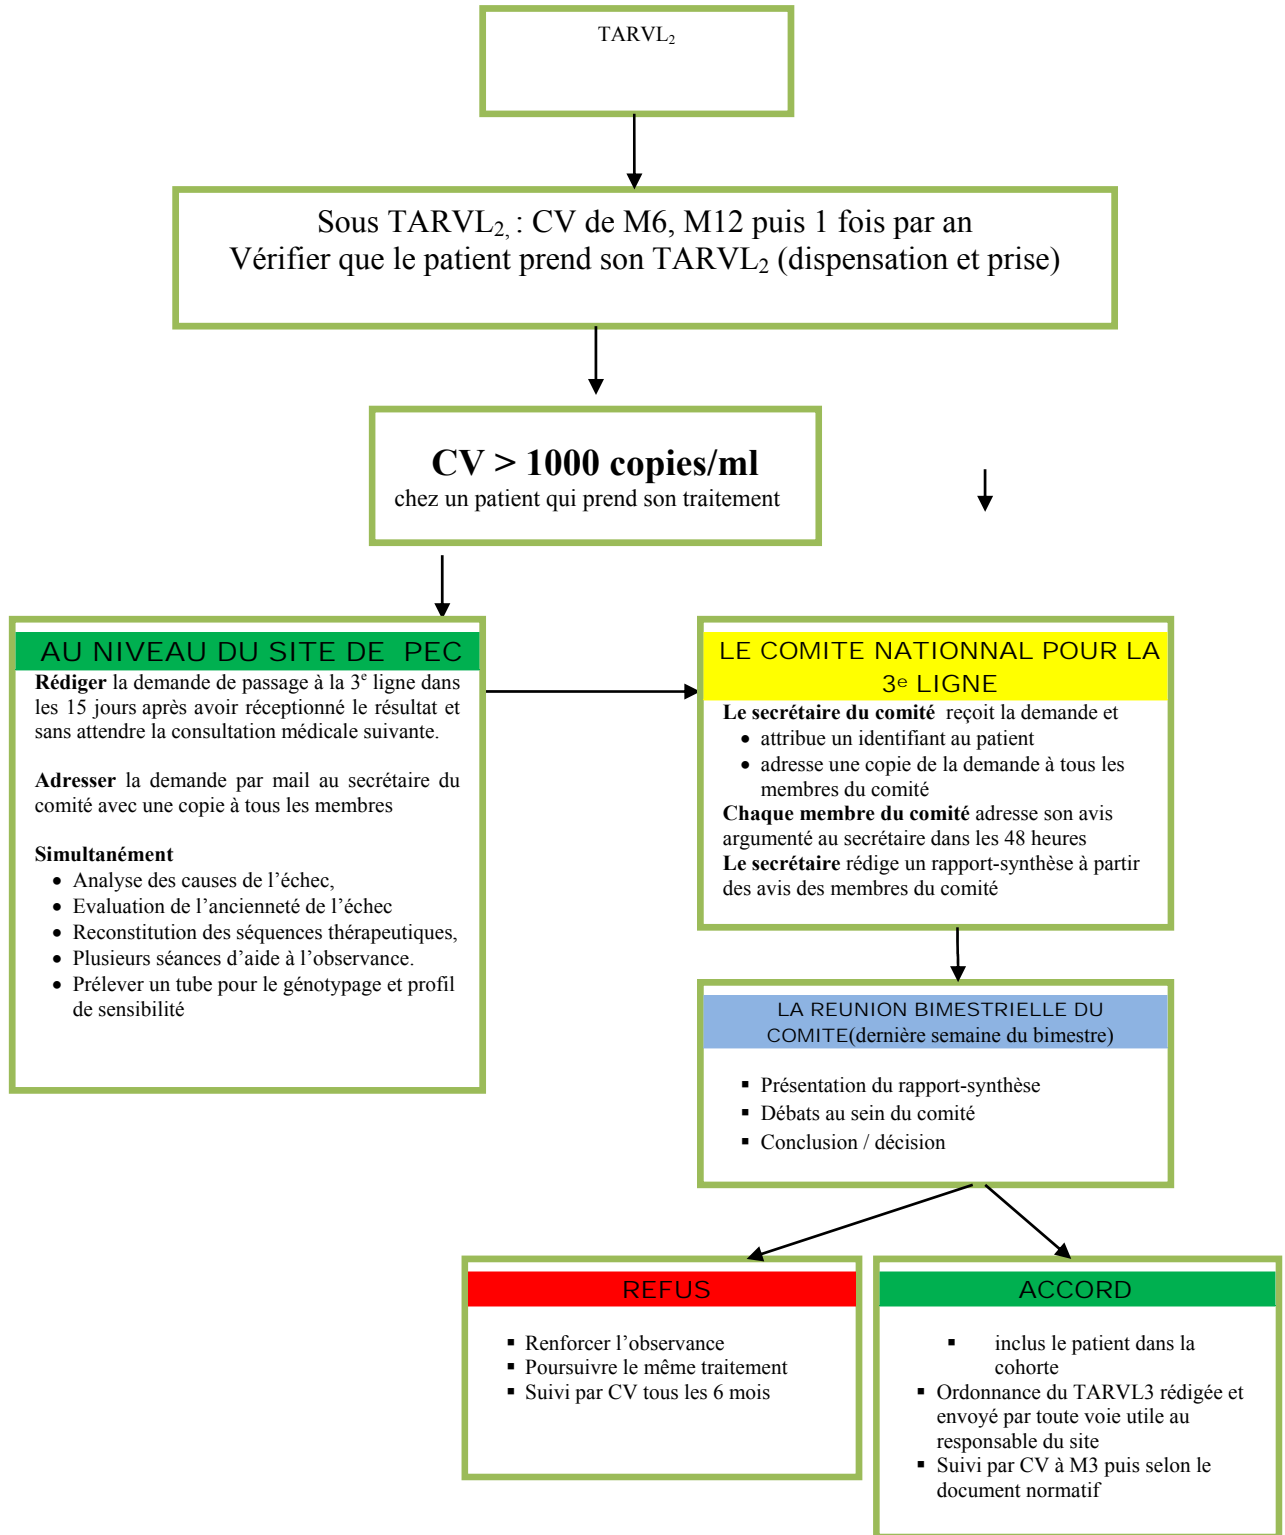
TARVL$_2$

Sous TARVL$_2$, : CV de M6, M12 puis 1 fois par an
Vérifier que le patient prend son TARVL$_2$ (dispensation et prise)

**CV > 1000 copies/ml**
chez un patient qui prend son traitement

AU NIVEAU DU SITE DE PEC

**Rédiger** la demande de passage à la 3$^e$ ligne dans les 15 jours après avoir réceptionné le résultat et sans attendre la consultation médicale suivante.

**Adresser** la demande par mail au secrétaire du comité avec une copie à tous les membres

**Simultanément**
- Analyse des causes de l'échec,
- Evaluation de l'ancienneté de l'échec
- Reconstitution des séquences thérapeutiques,
- Plusieurs séances d'aide à l'observance.
- Prélever un tube pour le génotypage et profil de sensibilité

LE COMITE NATIONNAL POUR LA 3$^e$ LIGNE

**Le secrétaire du comité** reçoit la demande et
- attribue un identifiant au patient
- adresse une copie de la demande à tous les membres du comité

**Chaque membre du comité** adresse son avis argumenté au secrétaire dans les 48 heures
**Le secrétaire** rédige un rapport-synthèse à partir des avis des membres du comité

LA REUNION BIMESTRIELLE DU COMITE(dernière semaine du bimestre)

- Présentation du rapport-synthèse
- Débats au sein du comité
- Conclusion / décision

REFUS

- Renforcer l'observance
- Poursuivre le même traitement
- Suivi par CV tous les 6 mois

ACCORD

- inclus le patient dans la cohorte
- Ordonnance du TARVL3 rédigée et envoyé par toute voie utile au responsable du site
- Suivi par CV à M3 puis selon le document normatif